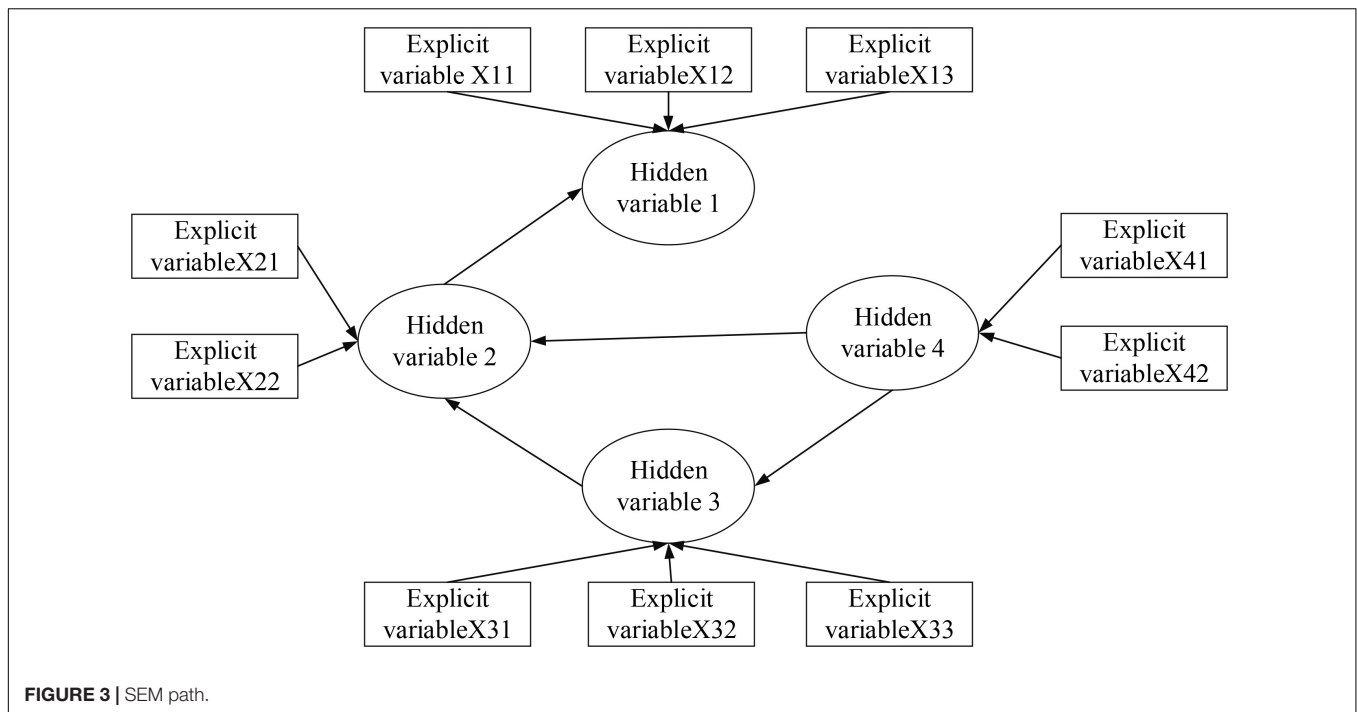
Explicit variable X11

Explicit variableX12

Explicit variableX13

Hidden variable 1

Explicit variableX21

Explicit variableX22

Hidden variable 2

Hidden variable 4

Explicit variableX41

Explicit variableX42

Hidden variable 3

Explicit variableX31

Explicit variableX32

Explicit variableX33

FIGURE 3 | SEM path.